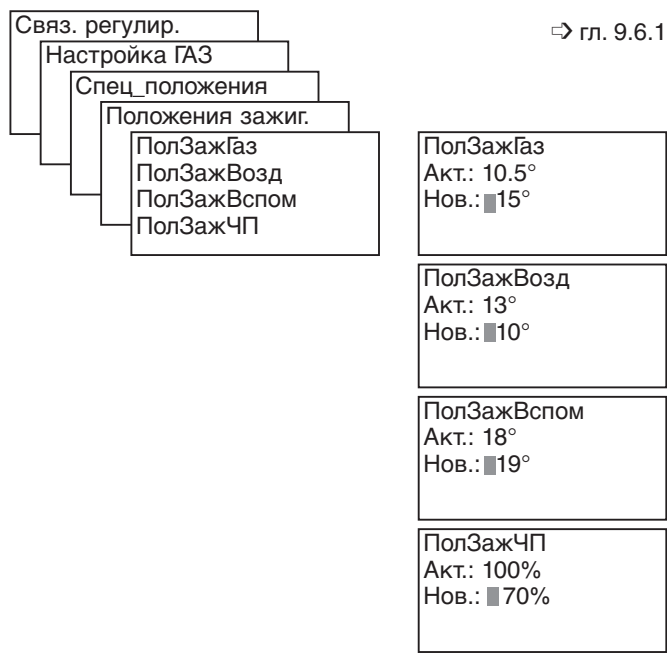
Связ. регулир.
Настройка ГАЗ
Спец_положения
Положения зажиг.
ПолЗажГаз
ПолЗажВозд
ПолЗажВспом
ПолЗажЧП

⇨ гл. 9.6.1

ПолЗажГаз
Акт.: 10.5°
Нов.: 15°

ПолЗажВозд
Акт.: 13°
Нов.: 10°

ПолЗажВспом
Акт.: 18°
Нов.: 19°

ПолЗажЧП
Акт.: 100%
Нов.: 70%